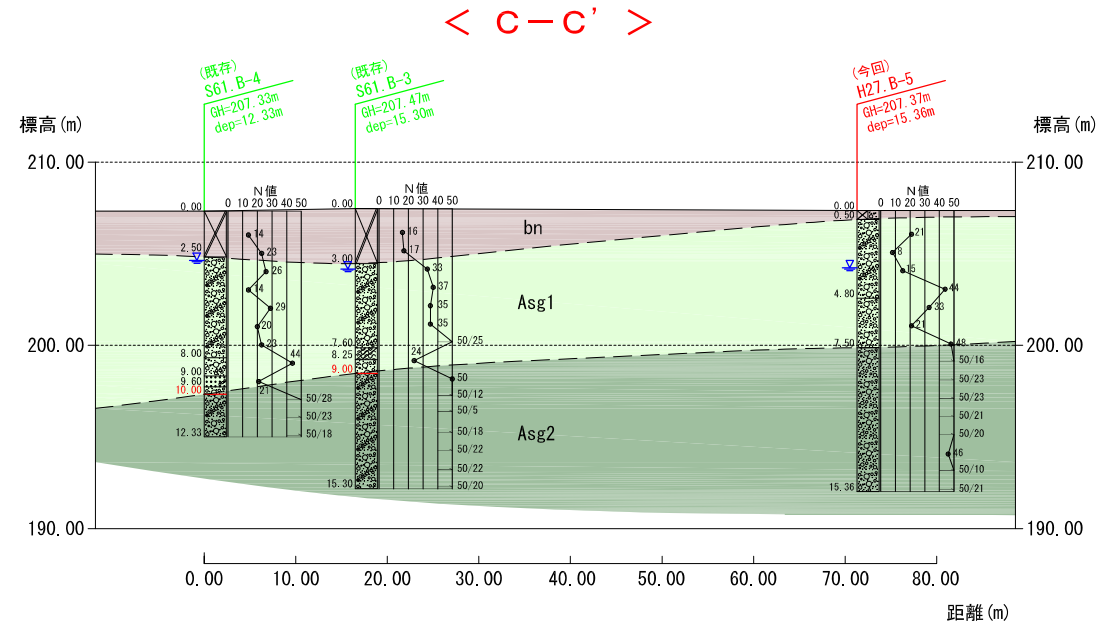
< C－C' >

(既存)
S61.B-4
GH=207.33m
dep=12.33m

(既存)
S61.B-3
GH=207.47m
dep=15.30m

(今回)
H27.B-5
GH=207.37m
dep=15.36m

標高(m)

標高(m)

210.00

210.00

200.00

200.00

190.00

190.00

N値
0 10 20 30 40 50

N値
0 10 20 30 40 50

N値
0 10 20 30 40 50

0.00
2.50
8.00
9.00
9.60
10.00
12.33

14
23
26
14
29
20
23
44
21
50/28
50/23
50/18

0.00
3.00
7.60
8.25
9.00
15.30

16
17
33
37
35
35
50/25
24
50
50/12
50/5
50/18
50/22
50/22
50/20

0.00
0.50
4.80
7.50
15.36

21
8
15
44
33
21
48
50/16
50/23
50/23
50/21
50/20
46
50/10
50/21

bn

Asg1

Asg2

0.00
10.00
20.00
30.00
40.00
50.00
60.00
70.00
80.00

距離(m)